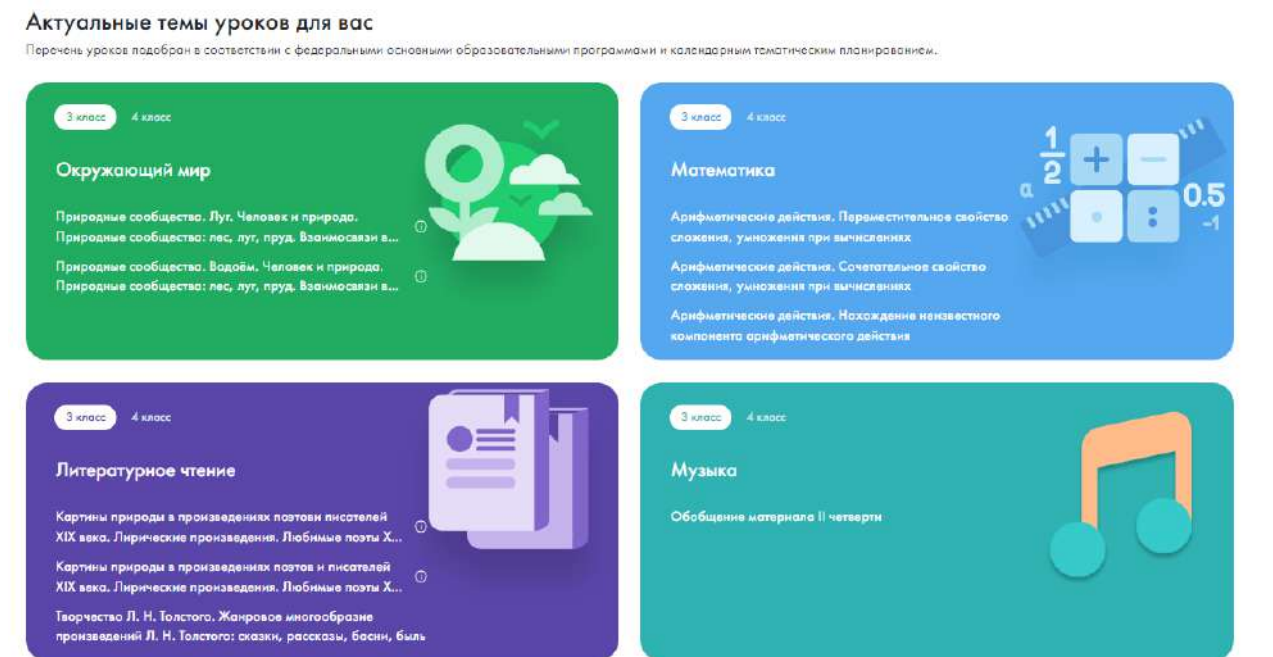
Актуальные темы уроков для вас

Перечень уроков подобран в соответствии с федеральными основными образовательными программами и календарным тематическим планированием.

3 класс 4 класс

Окружающий мир

Природные сообщества. Луг. Человек и природа. Природные сообщества: лес, луг, пруд. Взаимосвязи в...

Природные сообщества. Водоём. Человек и природа. Природные сообщества: лес, луг, пруд. Взаимосвязи в...

3 класс 4 класс

Математика

Арифметические действия. Переместительное свойство сложения, умножения при вычислениях

Арифметические действия. Сочетательное свойство сложения, умножения при вычислениях

Арифметические действия. Нахождение неизвестного компонента арифметического действия

$\frac{1}{2}$ + − a 0.5 -1

3 класс 4 класс

Литературное чтение

Картины природы в произведениях поэтови писателей XIX века. Лирические произведения. Любимые поэты X...

Картины природы в произведениях поэтов и писателей XIX века. Лирические произведения. Любимые поэты X...

Творчество Л. Н. Толстого. Жанровое многообразие произведений Л. Н. Толстого: сказки, рассказы, басни, быль

3 класс 4 класс

Музыка

Обобщение материала II четверти